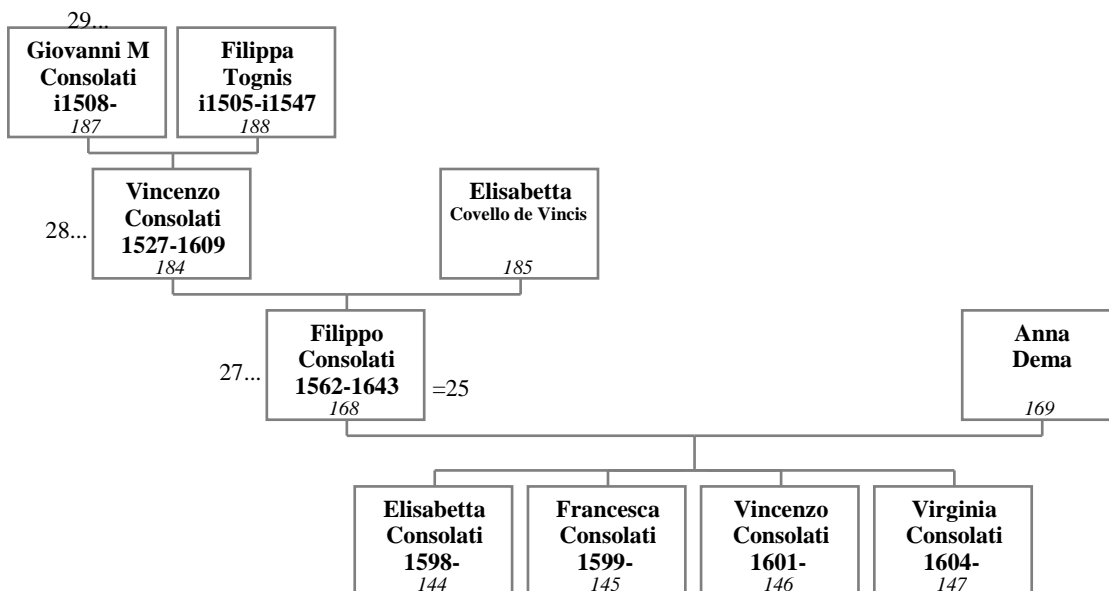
29...
Giovanni M Consolati i1508-
187

Filippa Tognis i1505-i1547
188

28...
Vincenzo Consolati 1527-1609
184

Elisabetta Covello de Vincis
185

27...
Filippo Consolati 1562-1643
168
=25

Anna Dema
169

Elisabetta Consolati 1598-
144

Francesca Consolati 1599-
145

Vincenzo Consolati 1601-
146

Virginia Consolati 1604-
147